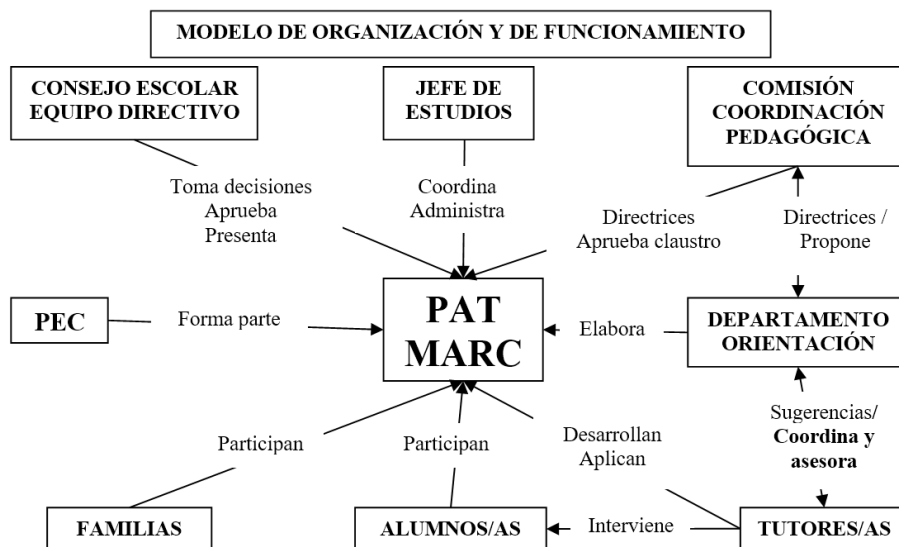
MODELO DE ORGANIZACIÓN Y DE FUNCIONAMIENTO

CONSEJO ESCOLAR
EQUIPO DIRECTIVO

JEFE DE ESTUDIOS

COMISIÓN COORDINACIÓN PEDAGÓGICA

Toma decisiones
Aprueba
Presenta

Coordina
Administra

Directrices
Aprueba claustro

Directrices /
Propone

PEC

Forma parte

PAT
MARC

Elabora

DEPARTAMENTO ORIENTACIÓN

Sugerencias/
**Coordina y asesora**

Participan

Participan

Desarrollan
Aplican

FAMILIAS

ALUMNOS/AS

Interviene

TUTORES/AS